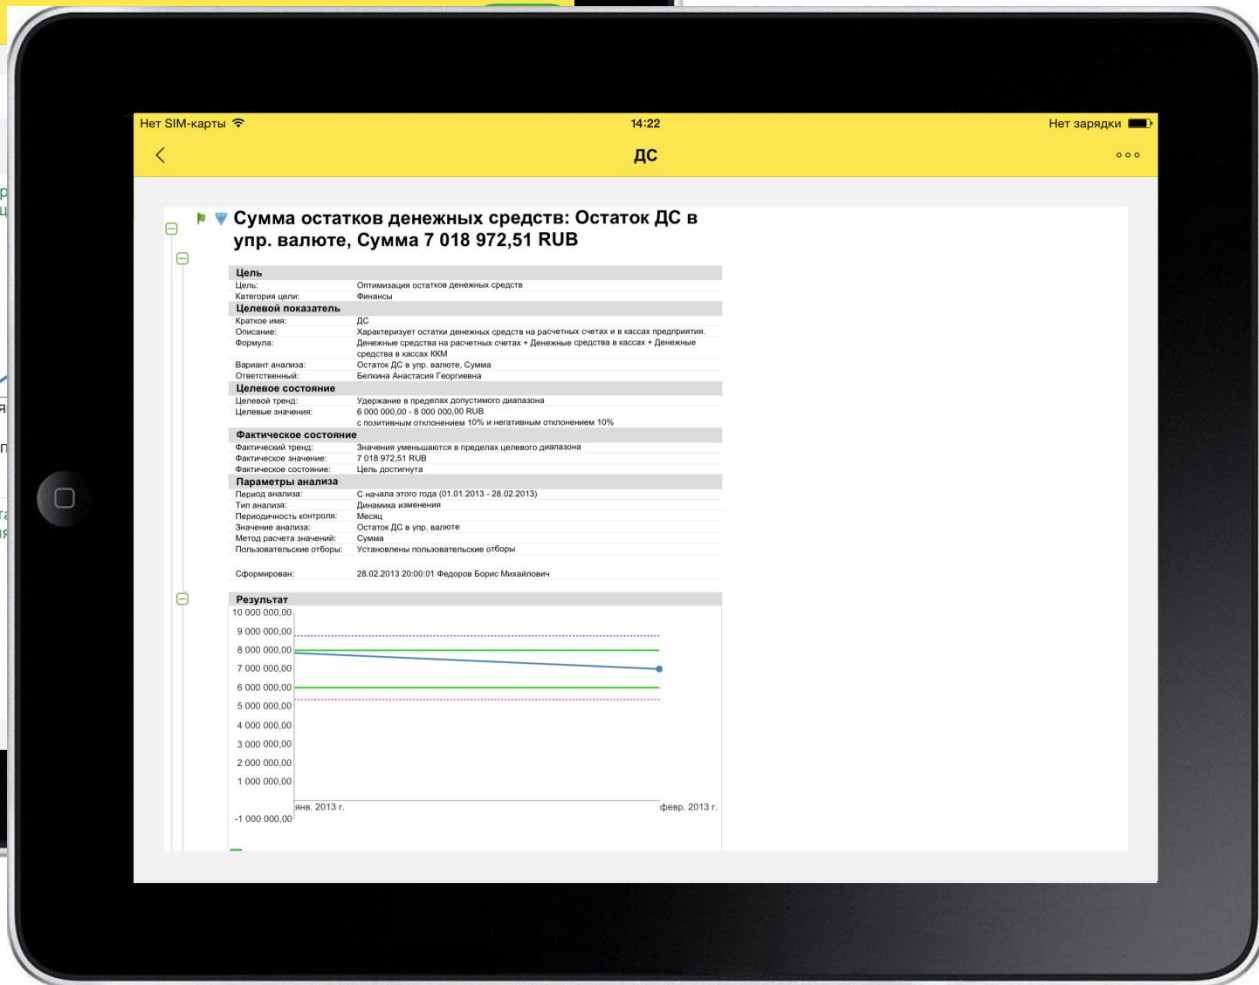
Нет SIM-карты 14:22 Нет зарядки

ДС

Сумма остатков денежных средств: Остаток ДС в упр. валюте, Сумма 7 018 972,51 RUB

| Цель | |
|---|---|
| Цель: | Оптимизация остатков денежных средств |
| Категория цели: | Финансы |
| **Целевой показатель** | |
| Краткое имя: | ДС |
| Описание: | Характеризует остатки денежных средств на расчетных счетах и в кассах предприятия. |
| Формула: | Денежные средства на расчетных счетах + Денежные средства в кассах + Денежные средства в кассах ККМ |
| Вариант анализа: | Остаток ДС в упр. валюте, Сумма |
| Ответственный: | Белкина Анастасия Георгиевна |
| **Целевое состояние** | |
| Целевой тренд: | Удержание в пределах допустимого диапазона |
| Целевые значения: | 6 000 000,00 - 8 000 000,00 RUB с позитивным отклонением 10% и негативным отклонением 10% |
| **Фактическое состояние** | |
| Фактический тренд: | Значения уменьшаются в пределах целевого диапазона |
| Фактическое значение: | 7 018 972,51 RUB |
| Фактическое состояние: | Цель достигнута |
| **Параметры анализа** | |
| Период анализа: | С начала этого года (01.01.2013 - 28.02.2013) |
| Тип анализа: | Динамика изменения |
| Периодичность контроля: | Месяц |
| Значение анализа: | Остаток ДС в упр. валюте |
| Метод расчета значений: | Сумма |
| Пользовательские отборы: | Установлены пользовательские отборы |
| Сформирован: | 28.02.2013 20:00:01 Федоров Борис Михайлович |

Результат

10 000 000,00
9 000 000,00
8 000 000,00
7 000 000,00
6 000 000,00
5 000 000,00
4 000 000,00
3 000 000,00
2 000 000,00
1 000 000,00
-1 000 000,00

янв. 2013 г.
февр. 2013 г.